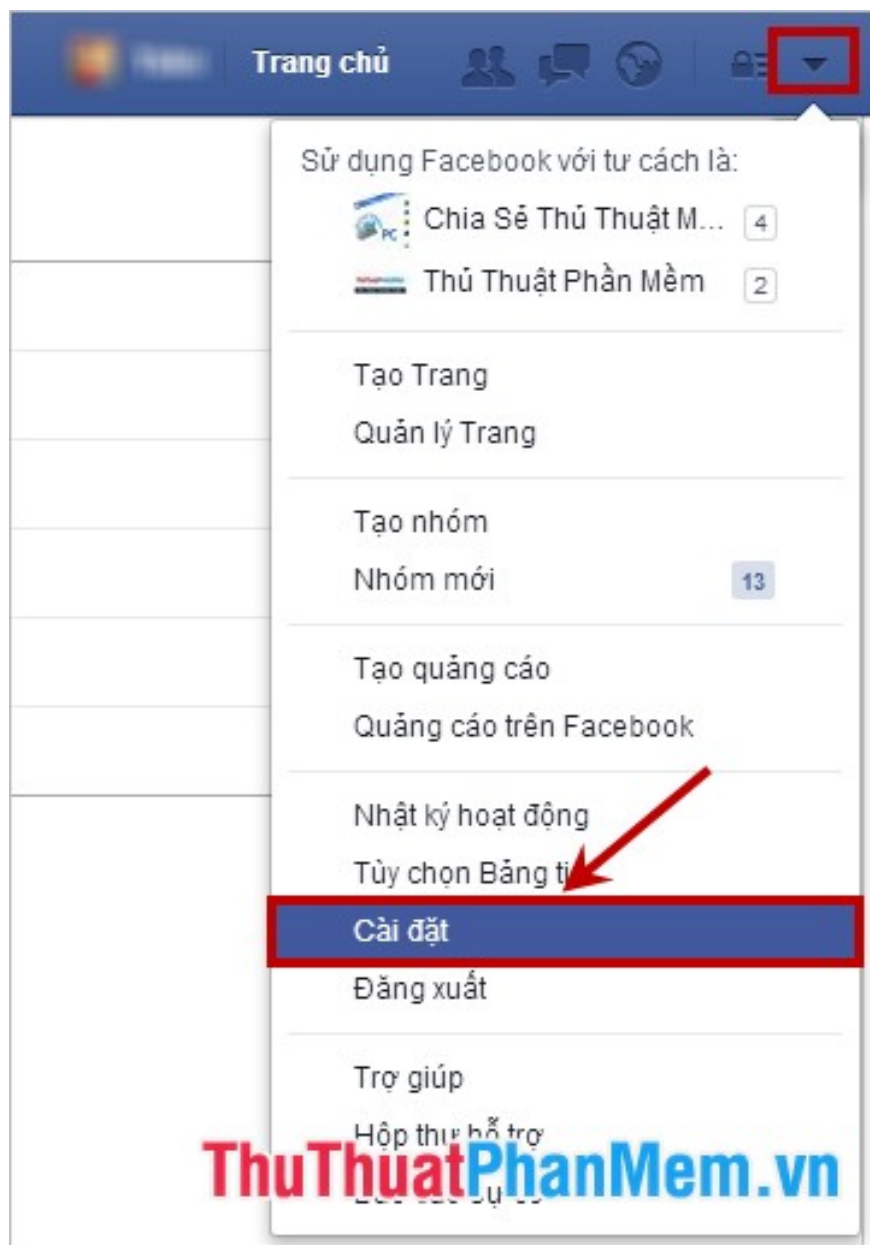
Trang chủ

Sử dụng Facebook với tư cách là:
Chia Sẻ Thủ Thuật M... 4
Thủ Thuật Phần Mềm 2

Tạo Trang
Quản lý Trang

Tạo nhóm
Nhóm mới 13

Tạo quảng cáo
Quảng cáo trên Facebook

Nhật ký hoạt động
Tùy chọn Bảng ti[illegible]
Cài đặt
Đăng xuất

Trợ giúp
Hộp thư hỗ trợ
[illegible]

ThuThuatPhanMem.vn